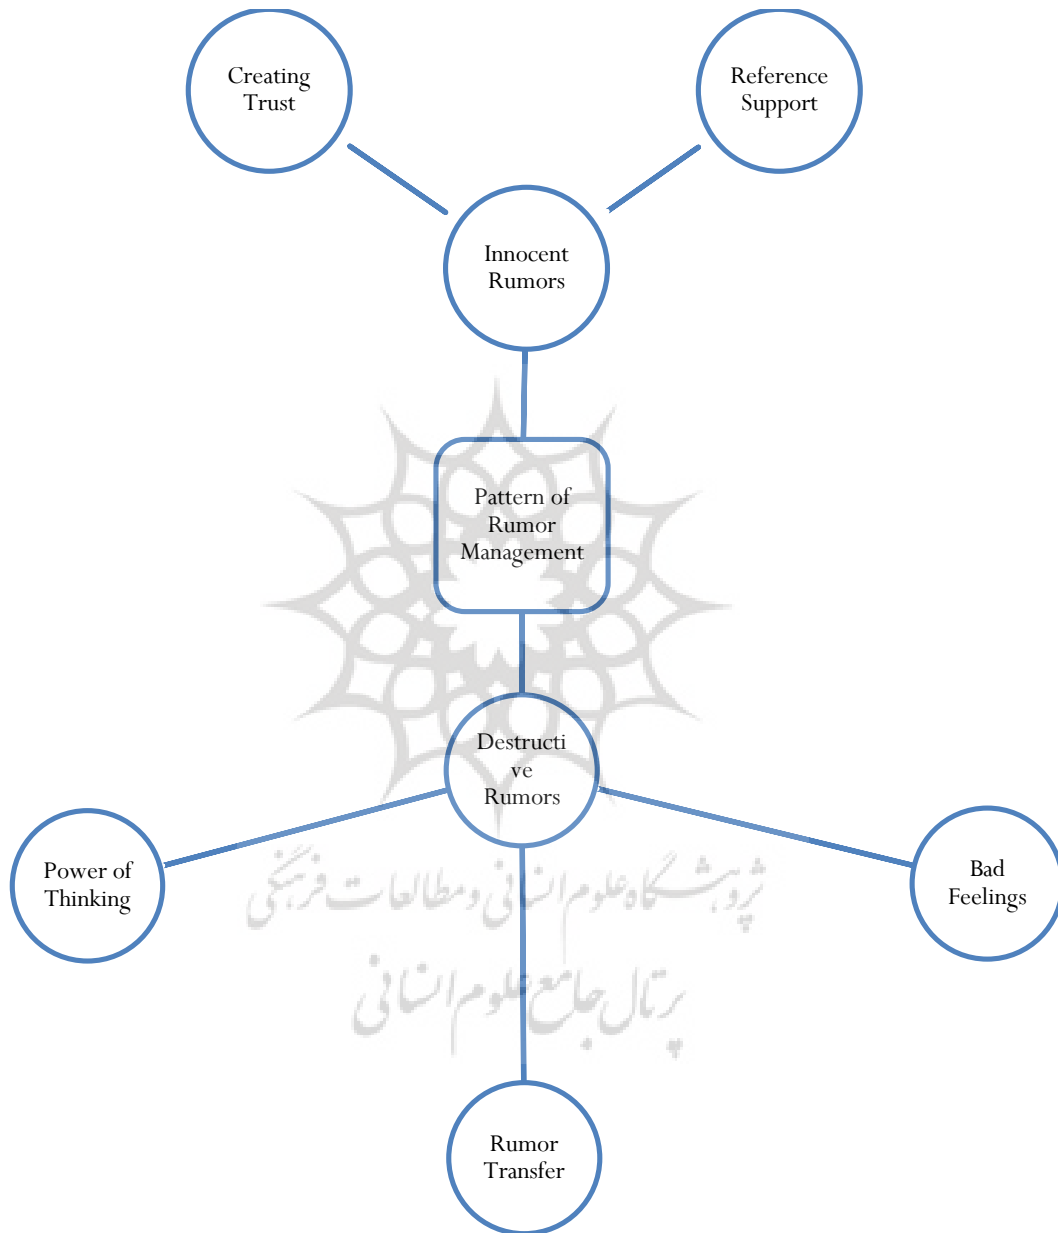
Creating Trust

Reference Support

Innocent Rumors

Pattern of Rumor Management

Destructi ve Rumors

Power of Thinking

Bad Feelings

Rumor Transfer

پژوهشگاه علوم انسانی و مطالعات فرهنگی

پرتال جامع علوم انسانی